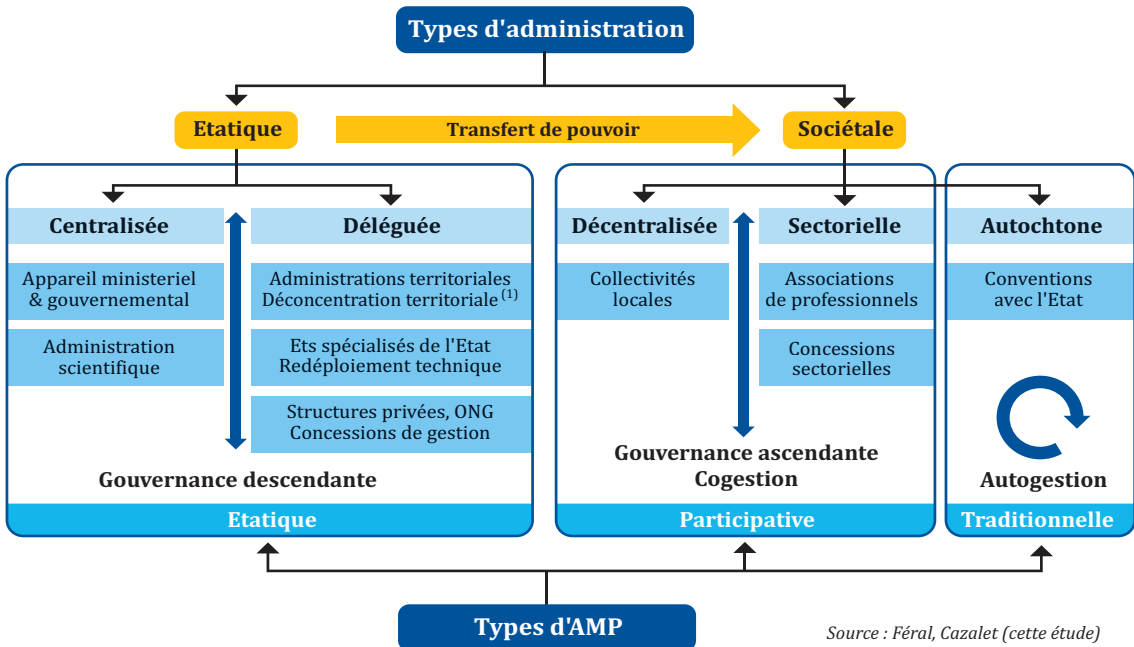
Types d'administration

Etatique

Transfert de pouvoir

Sociétale

Centralisée

Appareil ministeriel & gouvernemental

Administration scientifique

Déléguée

Administrations territoriales Déconcentration territoriale $^{(1)}$

Ets spécialisés de l'Etat Redéploiement technique

Structures privées, ONG Concessions de gestion

Gouvernance descendante

Etatique

Décentralisée

Collectivités locales

Sectorielle

Associations de professionnels

Concessions sectorielles

Gouvernance ascendante Cogestion

Participative

Autochtone

Conventions avec l'Etat

Autogestion

Traditionnelle

Types d'AMP

Source : Féral, Cazalet (cette étude)